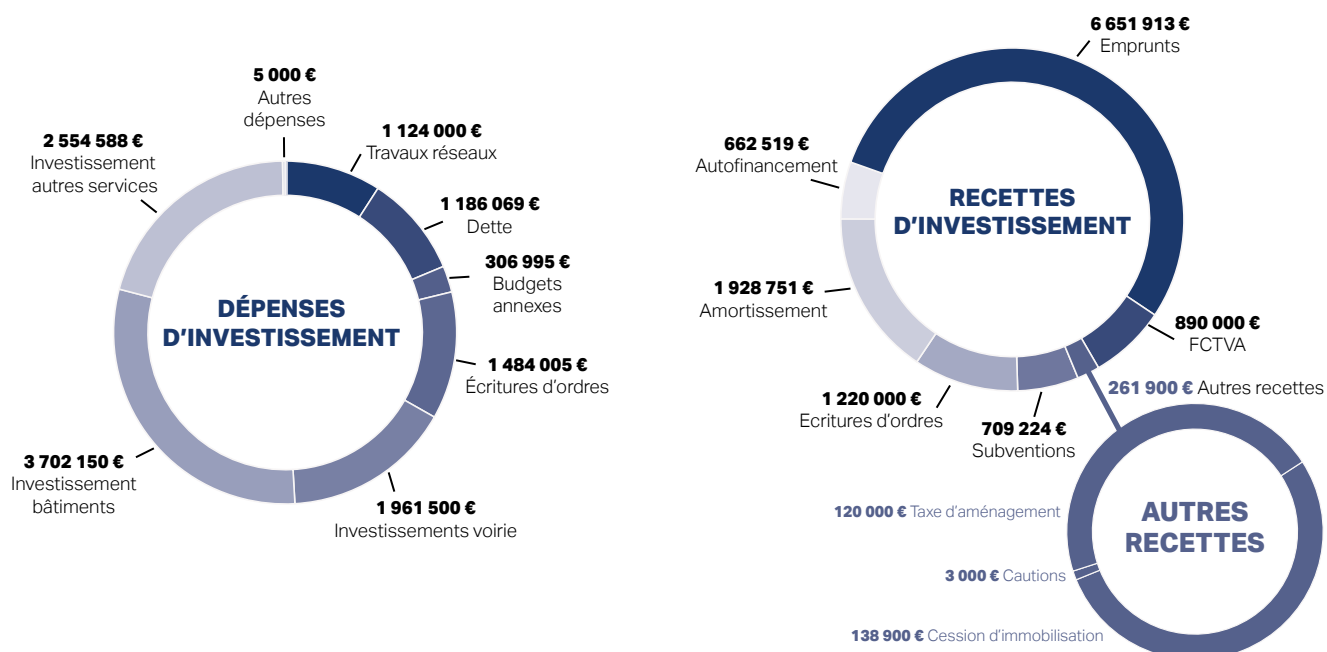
DÉPENSES D'INVESTISSEMENT

5 000 €
Autres dépenses

1 124 000 €
Travaux réseaux

1 186 069 €
Dette

306 995 €
Budgets annexes

1 484 005 €
Écritures d'ordres

1 961 500 €
Investissements voirie

3 702 150 €
Investissement bâtiments

2 554 588 €
Investissement autres services

RECETTES D'INVESTISSEMENT

6 651 913 €
Emprunts

662 519 €
Autofinancement

1 928 751 €
Amortissement

1 220 000 €
Ecritures d'ordres

709 224 €
Subventions

890 000 €
FCTVA

261 900 € Autres recettes

AUTRES RECETTES

120 000 € Taxe d'aménagement

3 000 € Cautions

138 900 € Cession d'immobilisation